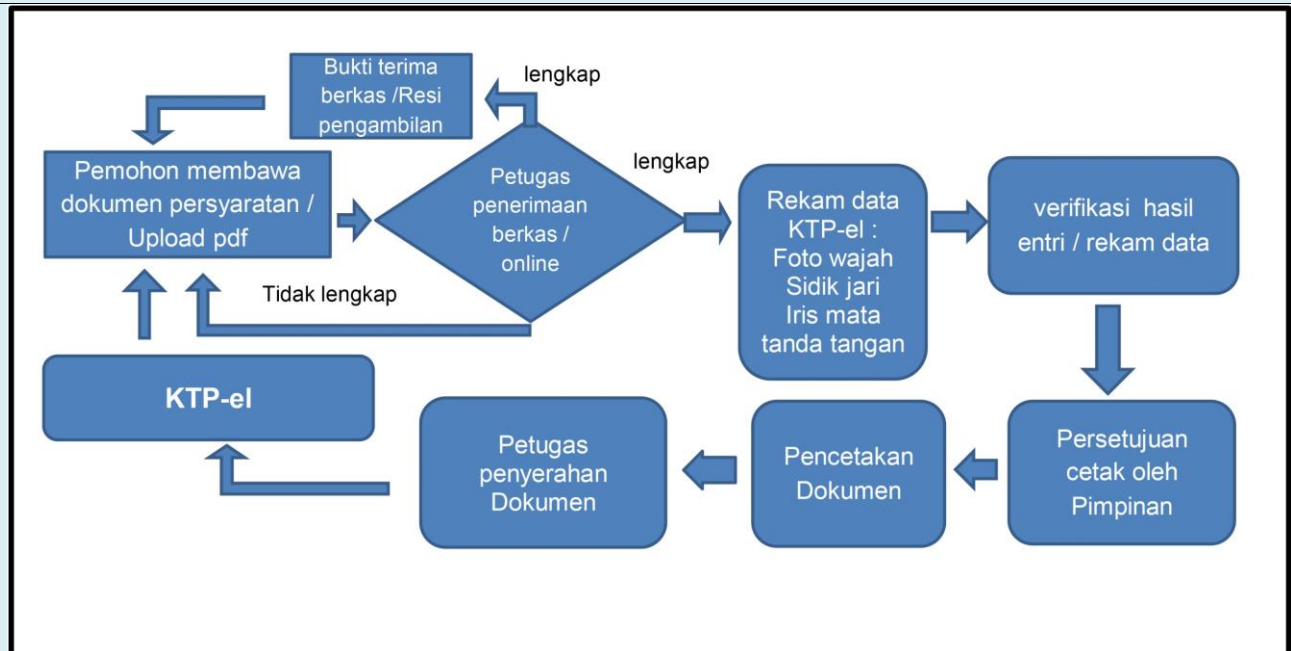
Bukti terima berkas /Resi pengambilan

lengkap

Pemohon membawa dokumen persyaratan / Upload pdf

Petugas penerimaan berkas / online

lengkap

Rekam data KTP-el : Foto wajah Sidik jari Iris mata tanda tangan

verifikasi hasil entri / rekam data

Tidak lengkap

KTP-el

Petugas penyerahan Dokumen

Pencetakan Dokumen

Persetujuan cetak oleh Pimpinan